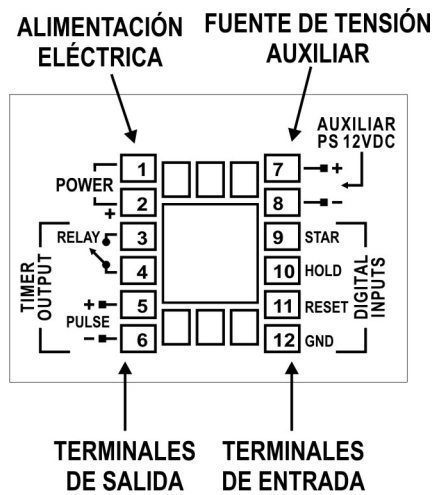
ALIMENTACIÓN ELÉCTRICA

FUENTE DE TENSIÓN AUXILIAR

AUXILIAR PS 12VDC

POWER

1

2

+

RELAY

3

4

TIMER OUTPUT

+

5

PULSE

−

6

7

+

8

−

9 STAR

10 HOLD

11 RESET

12 GND

DIGITAL INPUTS

TERMINALES DE SALIDA

TERMINALES DE ENTRADA